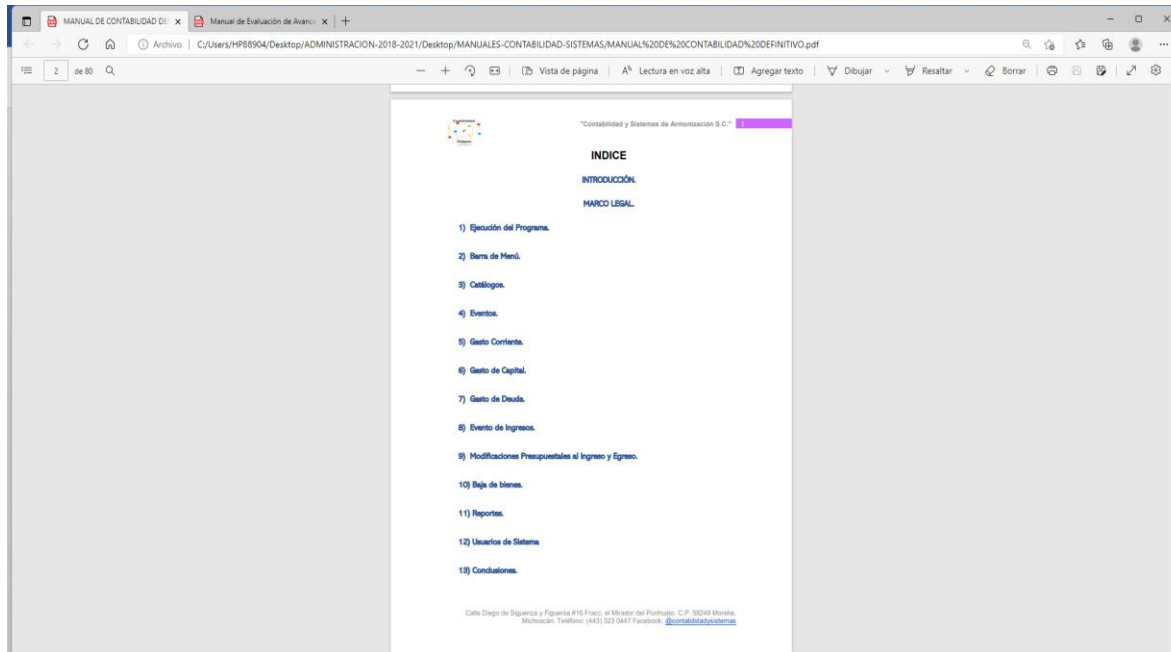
MANUAL DE CONTABILIDAD DE ×
Manual de Evaluación de Avanc ×
+

Archivo | C:/Users/HP88904/Desktop/ADMINISTRACION-2018-2021/Desktop/MANUALES-CONTABILIDAD-SISTEMAS/MANUAL%20DE%20CONTABILIDAD%20DEFINITIVO.pdf

2 de 80

Vista de página | Lectura en voz alta | Agregar texto | Dibujar | Resaltar | Borrar

"Contabilidad y Sistemas de Armonización S.C." 1

INDICE

INTRODUCCIÓN.

MARCO LEGAL.

1) Ejecución del Programa.

2) Barra de Menú.

3) Catálogos.

4) Eventos.

5) Gasto Corriente.

6) Gasto de Capital.

7) Gasto de Deuda.

8) Evento de Ingresos.

9) Modificaciones Presupuestales al Ingreso y Egreso.

10) Baja de bienes.

11) Reportes.

12) Usuarios de Sistema

13) Conclusiones.

Calle Diego de Siguenza y Figueroa #16 Fracc. el Mirador del Punhuato, C.P. 58249 Morelia, Michoacán. Teléfono: (443) 323 0447 Facebook: @contabilidadysistemas